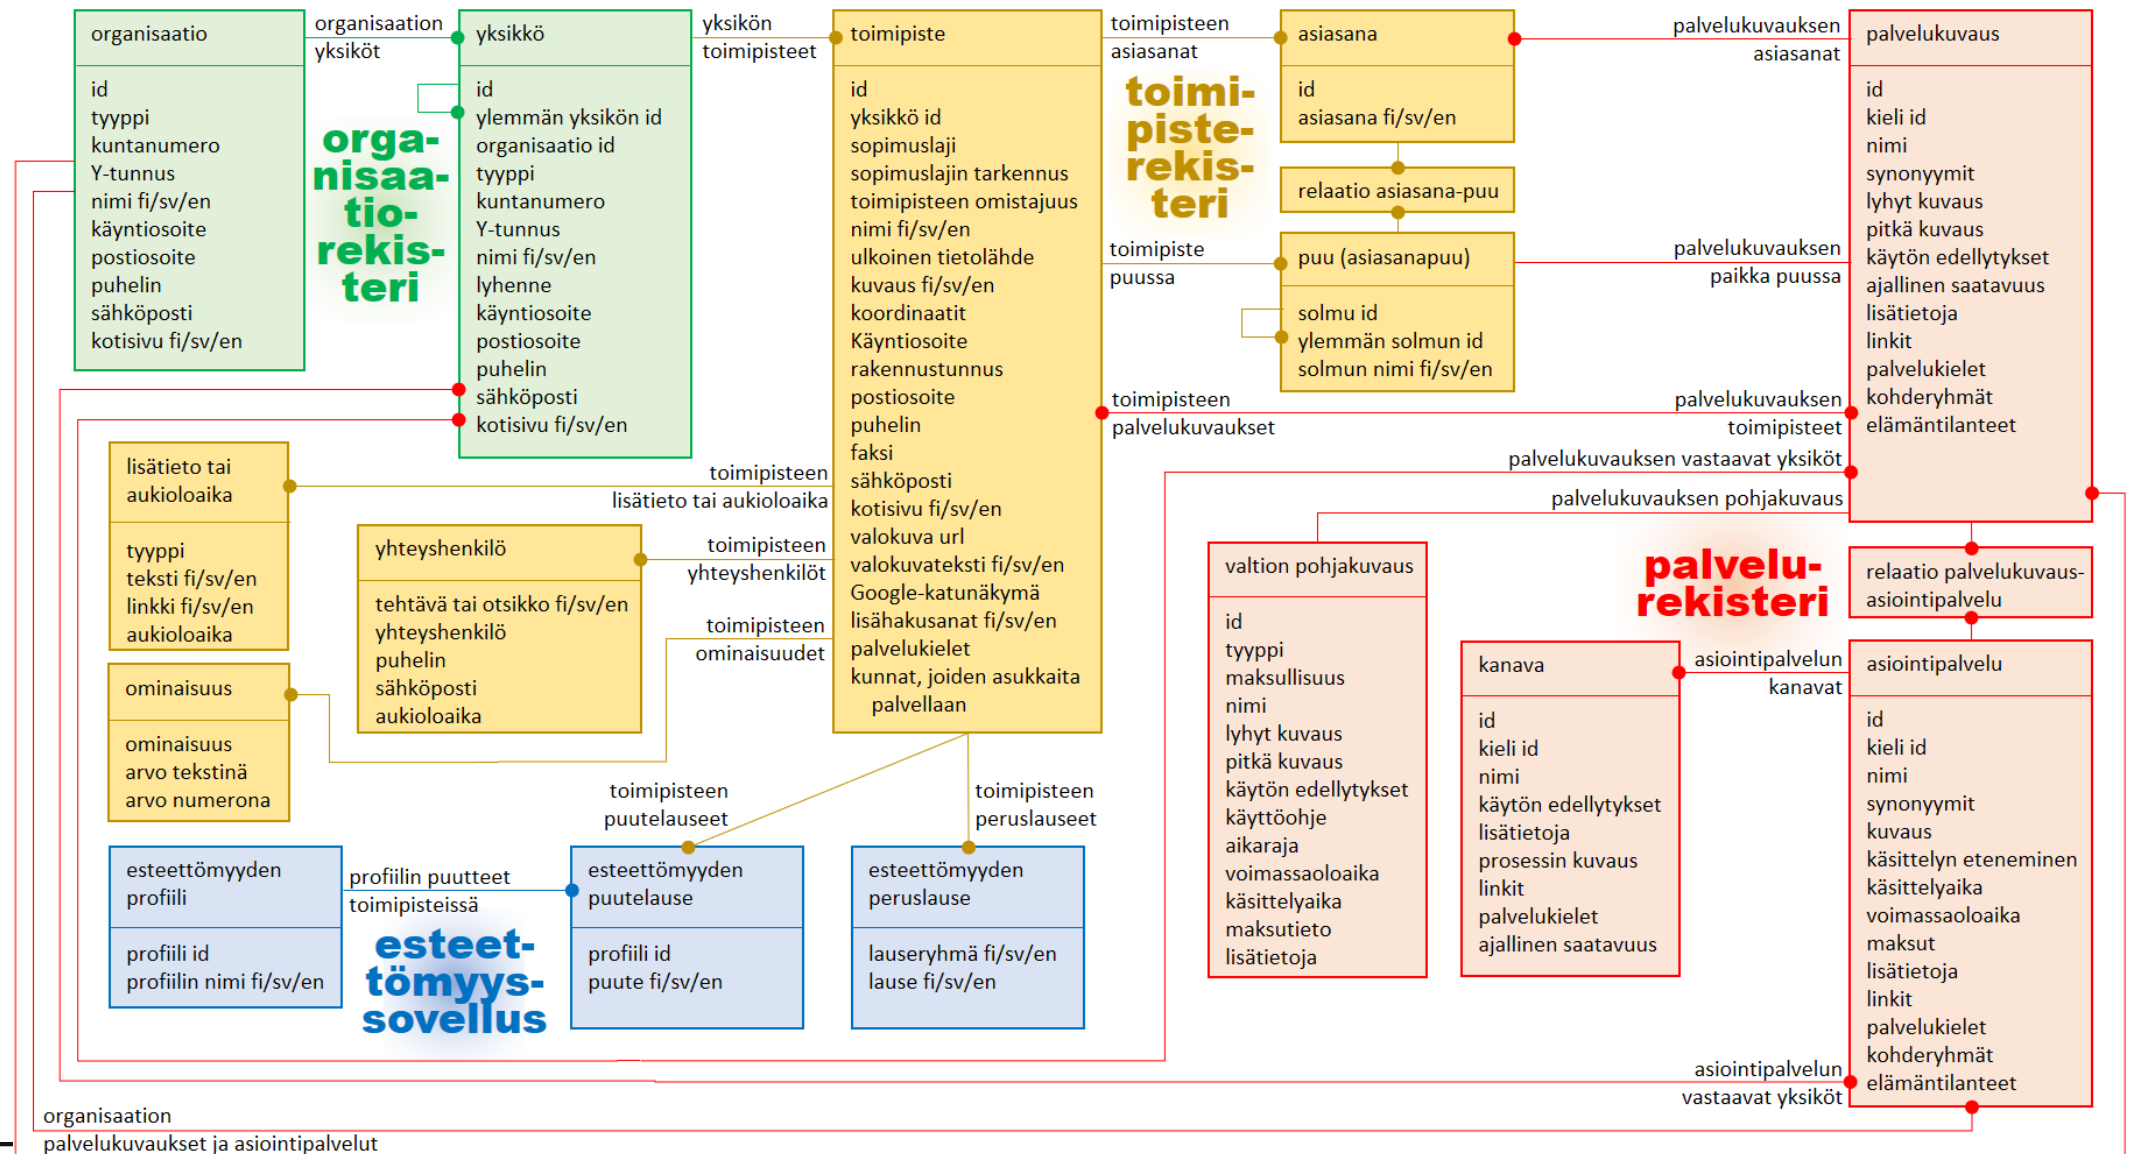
organisaatio

id
tyyppi
kuntanumero
Y-tunnus
nimi fi/sv/en
käyntiosoite
postiosoite
puhelin
sähköposti
kotisivu fi/sv/en

organisaation yksiköt

organisaatiorekisteri

yksikkö

id
ylemmän yksikön id
organisaatio id
tyyppi
kuntanumero
Y-tunnus
nimi fi/sv/en
lyhenne
käyntiosoite
postiosoite
puhelin
sähköposti
kotisivu fi/sv/en

yksikön toimipisteet

toimipiste

id
yksikkö id
sopimuslaji
sopimuslajin tarkennus
toimipisteen omistajuus
nimi fi/sv/en
ulkoinen tietolähde
kuvaus fi/sv/en
koordinaatit
Käyntiosoite
rakennustunnus
postiosoite
puhelin
faksi
sähköposti
kotisivu fi/sv/en
valokuva url
valokuvateksti fi/sv/en
Google-katunäkymä
lisähakusanat fi/sv/en
palvelukielet
kunnat, joiden asukkaita palvellaan

toimipisteen asiasanat

toimipisterekisteri

toimipiste puussa

toimipisteen palvelukuvaukset

asiasana

id
asiasana fi/sv/en

relaatio asiasana-puu

puu (asiasanapuu)

solmu id
ylemmän solmun id
solmun nimi fi/sv/en

palvelukuvauksen asiasanat

palvelukuvauksen paikka puussa

palvelukuvauksen toimipisteet

palvelukuvauksen vastaavat yksiköt

palvelukuvauksen pohjakuvaus

palvelukuvaus

id
kieli id
nimi
synonyymit
lyhyt kuvaus
pitkä kuvaus
käytön edellytykset
ajallinen saatavuus
lisätietoja
linkit
palvelukielet
kohderyhmät
elämäntilanteet

lisätieto tai aukioloaika

tyyppi
teksti fi/sv/en
linkki fi/sv/en
aukioloaika

toimipisteen lisätieto tai aukioloaika

yhteyshenkilö

tehtävä tai otsikko fi/sv/en
yhteyshenkilö
puhelin
sähköposti
aukioloaika

toimipisteen yhteyshenkilöt

toimipisteen ominaisuudet

ominaisuus

ominaisuus
arvo tekstinä
arvo numerona

valtion pohjakuvaus

id
tyyppi
maksullisuus
nimi
lyhyt kuvaus
pitkä kuvaus
käytön edellytykset
käyttöohje
aikaraja
voimassaoloaika
käsittelyaika
maksutieto
lisätietoja

palvelurekisteri

relaatio palvelukuvaus-asiointipalvelu

kanava

id
kieli id
nimi
käytön edellytykset
lisätietoja
prosessin kuvaus
linkit
palvelukielet
ajallinen saatavuus

asiointipalvelun kanavat

asiointipalvelu

id
kieli id
nimi
synonyymit
kuvaus
käsittelyn eteneminen
käsittelyaika
voimassaoloaika
maksut
lisätietoja
linkit
palvelukielet
kohderyhmät
elämäntilanteet

toimipisteen puutelauseet

toimipisteen peruslauseet

esteettömyyden profiili

profiili id
profiilin nimi fi/sv/en

profiilin puutteet toimipisteissä

esteettömyyssovellus

esteettömyyden puutelause

profiili id
puute fi/sv/en

esteettömyyden peruslause

lauseryhmä fi/sv/en
lause fi/sv/en

asiointipalvelun vastaavat yksiköt

organisaation palvelukuvaukset ja asiointipalvelut